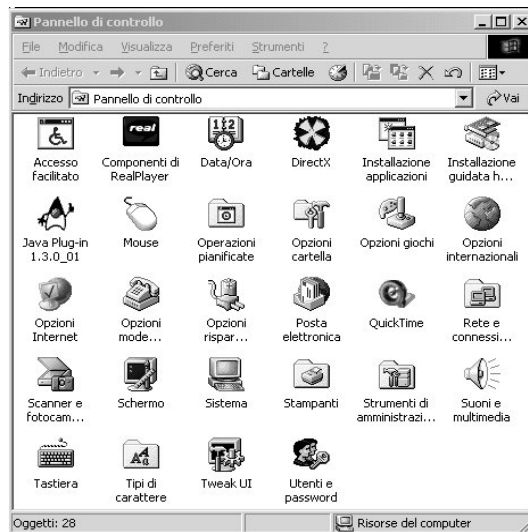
Pannello di controllo

File Modifica Visualizza Preferiti Strumenti ?

Indietro Cerca Cartelle

Indirizzo Pannello di controllo Vai

real

Accesso facilitato
Componenti di RealPlayer
Data/Ora
DirectX
Installazione applicazioni
Installazione guidata h...
Java Plug-in 1.3.0_01
Mouse
Operazioni pianificate
Opzioni cartella
Opzioni giochi
Opzioni internazionali
Opzioni Internet
Opzioni mode...
Opzioni rispar...
Posta elettronica
QuickTime
Rete e connessi...
Scanner e fotocam...
Schermo
Sistema
Stampanti
Strumenti di amministrazi...
Suoni e multimedia
Tastiera
Tipi di carattere
Tweak UI
Utenti e password

Oggetti: 28
Risorse del computer